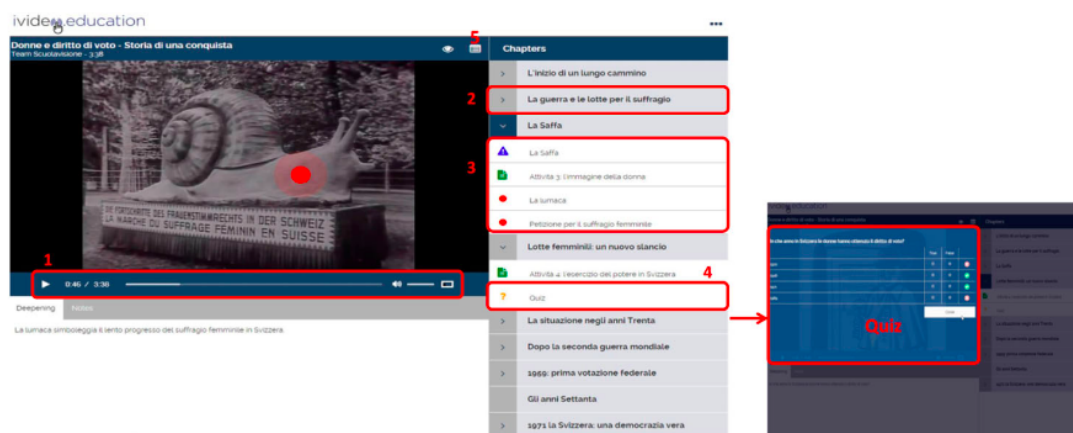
ivideo.education

Donne e diritto di voto - Storia di una conquista
Team Scuolavisione - 3:38

5

DIE FORTSCHRITTE DES FRAUENSTIMMRECHTS IN DER SCHWEIZ
LA MARCHE DU SUFFRAGE FEMININ EN SUISSE

1

0:46 / 3:38

Deepening Notes

La lumaca simboleggia il lento progresso del suffragio femminile in Svizzera.

Chapters

L'inizio di un lungo cammino

2

La guerra e le lotte per il suffragio

La Saffa

3

La Saffa

Attività 3: l'immagine della donna

La lumaca

Petizione per il suffragio femminile

Lotte femminili: un nuovo slancio

Attività 4: l'esercizio del potere in Svizzera

4

Quiz

La situazione negli anni Trenta

Dopo la seconda guerra mondiale

1959: prima votazione federale

Gli anni Settanta

1971 la Svizzera: una democrazia vera

ivideo.education

Donne e diritto di voto - Storia di una conquista

Chapters

In che anno in Svizzera le donne hanno ottenuto il diritto di voto?

Quiz

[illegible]